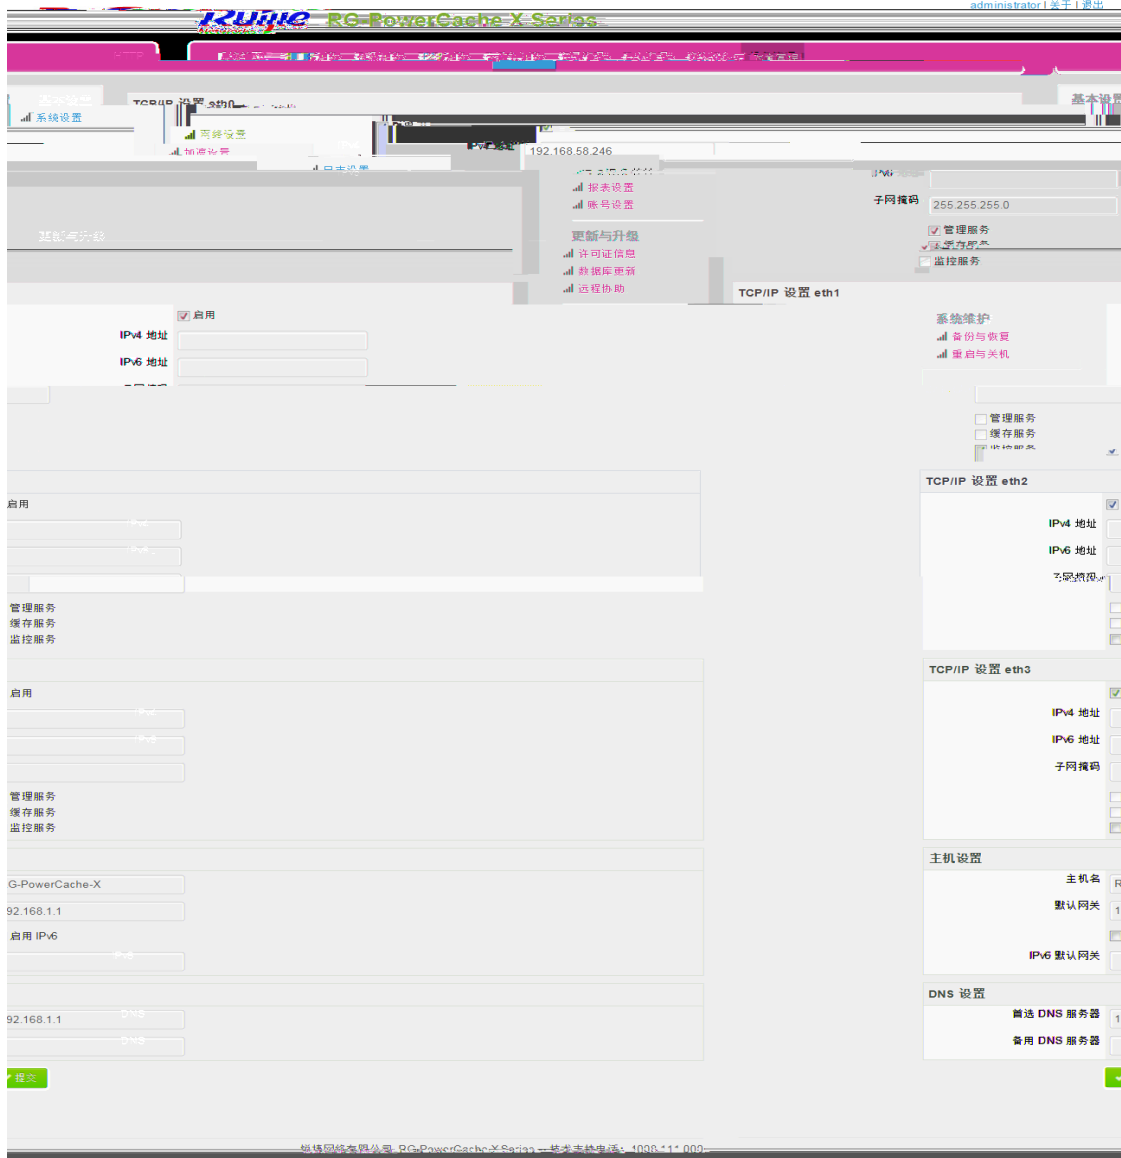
Ruijie RG-PowerCache-X Series

administrator | 关于 | 退出

基本设置

系统设置

TCP/IP 设置 eth0

网络设置

加速设置

日志设置

192.168.58.246

报表设置

账号设置

子网掩码

255.255.255.0

更新与升级

许可证信息

数据库更新

远程协助

管理服务

缓存服务

监控服务

TCP/IP 设置 eth1

系统维护

备份与恢复

重启与关机

启用

IPv4 地址

IPv6 地址

管理服务

缓存服务

启用

TCP/IP 设置 eth2

IPv4 地址

IPv6 地址

子网掩码

管理服务

缓存服务

监控服务

TCP/IP 设置 eth3

启用

IPv4 地址

IPv6 地址

子网掩码

管理服务

缓存服务

监控服务

主机设置

主机名

默认网关

G-PowerCache-X

92.168.1.1

启用 IPv6

IPv6 默认网关

DNS 设置

首选 DNS 服务器

备用 DNS 服务器

92.168.1.1

提交

锐捷网络有限公司 RG-PowerCache-X Series 技术支持电话：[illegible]